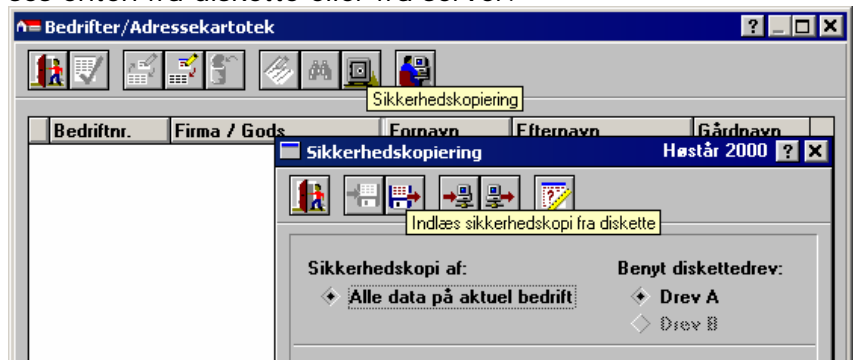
Bedrifter/Adressekartotek

?

Sikkerhedskopiering

| Bedriftnr. | Firma / Gods | Fornavn | Efternavn | Gårdnavn |
|---|---|---|---|---|

Sikkerhedskopiering

Høstår 2000

Indlæs sikkerhedskopi fra diskette

Sikkerhedskopi af:

Alle data på aktuel bedrift

Benyt diskettedrev:

Drev A

Drev B